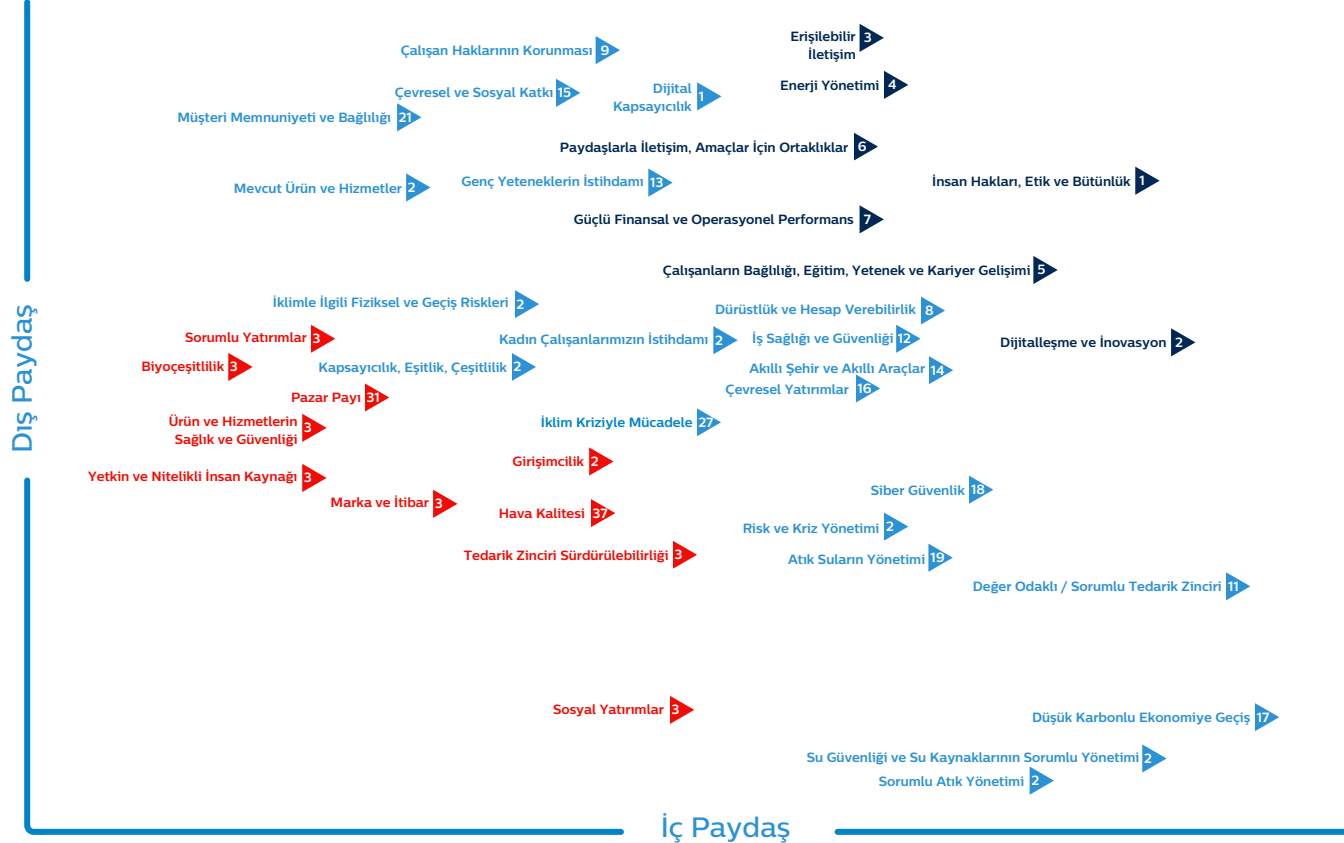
Çalışan Haklarının Korunması 9

Erişilebilir İletişim 3

Çevresel ve Sosyal Katkı 15

Dijital Kapsayıcılık 1

Enerji Yönetimi 4

Müşteri Memnuniyeti ve Bağlılığı 21

Paydaşlarla İletişim, Amaçlar İçin Ortaklıklar 6

Mevcut Ürün ve Hizmetler 2

Genç Yeteneklerin İstihdamı 13

İnsan Hakları, Etik ve Bütünlük 1

Güçlü Finansal ve Operasyonel Performans 7

Çalışanların Bağlılığı, Eğitim, Yetenek ve Kariyer Gelişimi 5

İklimle İlgili Fiziksel ve Geçiş Riskleri 2

Dürüstlük ve Hesap Verebilirlik 8

Sorumlu Yatırımlar 3

Kadın Çalışanlarımızın İstihdamı 2

İş Sağlığı ve Güvenliği 12

Dijitalleşme ve İnovasyon 2

Biyoçeşitlilik 3

Kapsayıcılık, Eşitlik, Çeşitlilik 2

Akıllı Şehir ve Akıllı Araçlar 14

Çevresel Yatırımlar 16

Pazar Payı 31

Ürün ve Hizmetlerin Sağlık ve Güvenliği 3

İklim Kriziyle Mücadele 27

Girişimcilik 2

Yetkin ve Nitelikli İnsan Kaynağı 3

Siber Güvenlik 18

Marka ve İtibar 3

Hava Kalitesi 37

Risk ve Kriz Yönetimi 2

Tedarik Zinciri Sürdürülebilirliği 3

Atık Suların Yönetimi 19

Değer Odaklı / Sorumlu Tedarik Zinciri 11

Sosyal Yatırımlar 3

Düşük Karbonlu Ekonomiye Geçiş 17

Su Güvenliği ve Su Kaynaklarının Sorumlu Yönetimi 2

Sorumlu Atık Yönetimi 2

Dış Paydaş

İç Paydaş